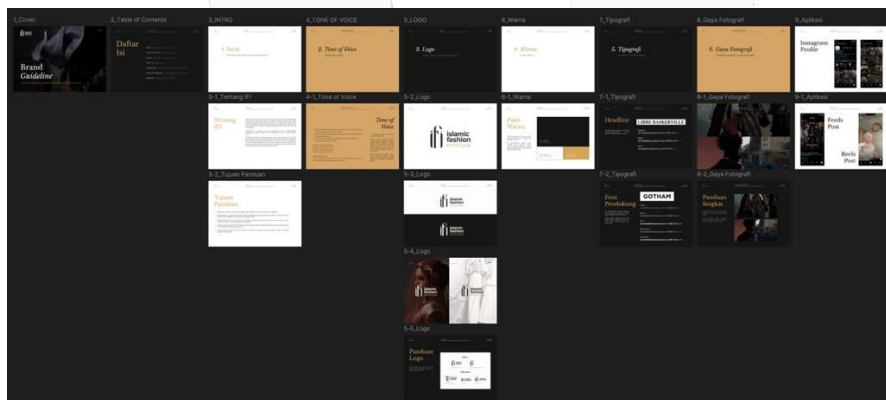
1_Cover

Brand Guideline

2_Table of Contents

Daftar Isi

3_INTRO

1. Intro

3-1_Tentang IFI

Tentang IFI

3-2_Tujuan Panduan

Tujuan Panduan

4_TONE OF VOICE

2. Tone of Voice

4-1_Tone of Voice

Tone of Voice

5_LOGO

3. Logo

5-2_Logo

islamic fashion

5-3_Logo

islamic fashion

5-4_Logo

5-5_Logo

Panduan Logo

6_Warna

4. Warna

6-1_Warna

Palet Warna

7_Tipografi

5. Tipografi

7-1_Tipografi

Headline

LIBRE BASKERVILLE

7-2_Tipografi

Font Pendukung

GOTHAM

8_Gaya Fotografi

6. Gaya Fotografi

8-1_Gaya Fotografi

8-2_Gaya Fotografi

Panduan Singkat

9_Aplikasi

Instagram Profile

9-1_Aplikasi

Feeds Post

Reels Post